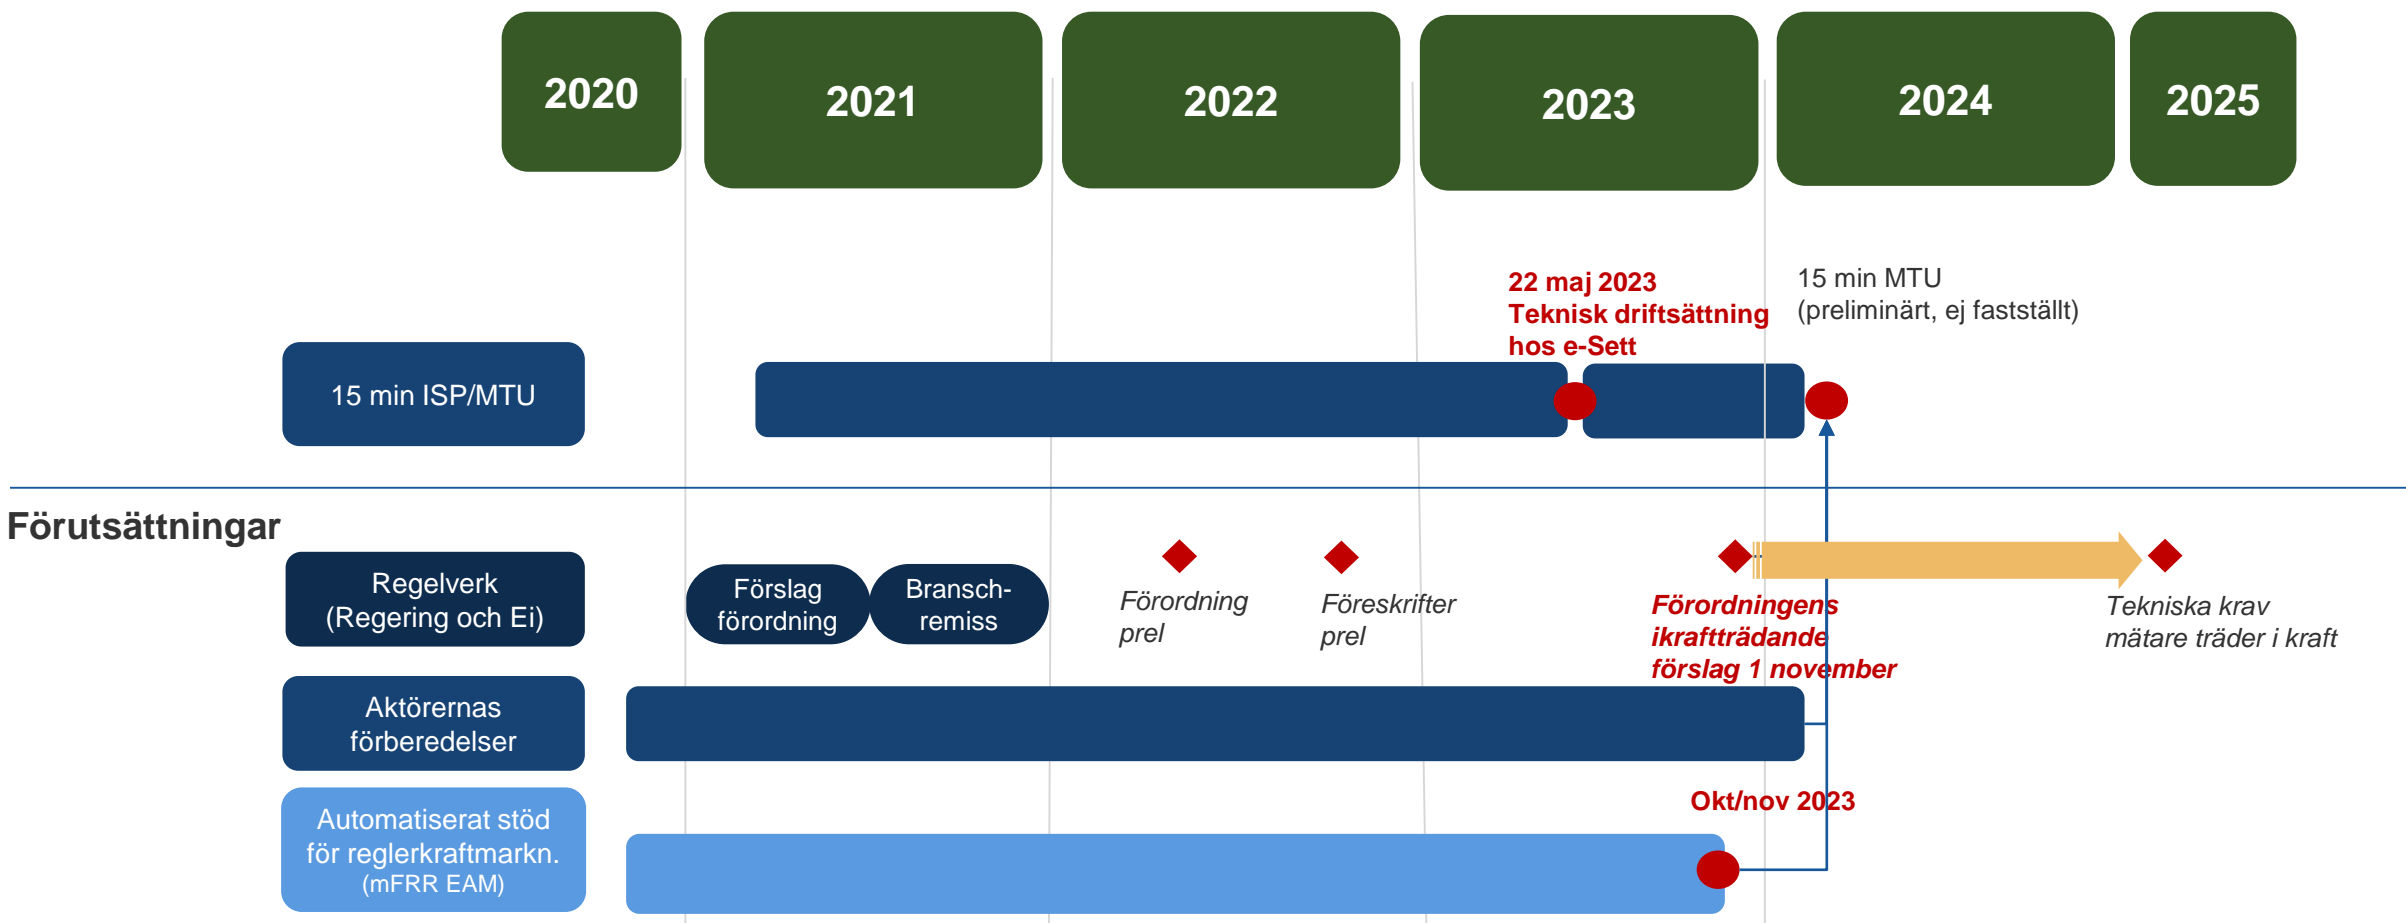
2020

2021

2022

2023

2024

2025

22 maj 2023
Teknisk driftsättning hos e-Sett

15 min MTU
(preliminärt, ej fastställt)

15 min ISP/MTU

Förutsättningar

Regelverk
(Regering och Ei)

Förslag förordning

Bransch-remiss

Förordning prel

Föreskrifter prel

Förordningens ikraftträdande förslag 1 november

Tekniska krav mätare träder i kraft

Aktörernas förberedelser

Okt/nov 2023

Automatiserat stöd för reglerkraftmarkn.
(mFRR EAM)